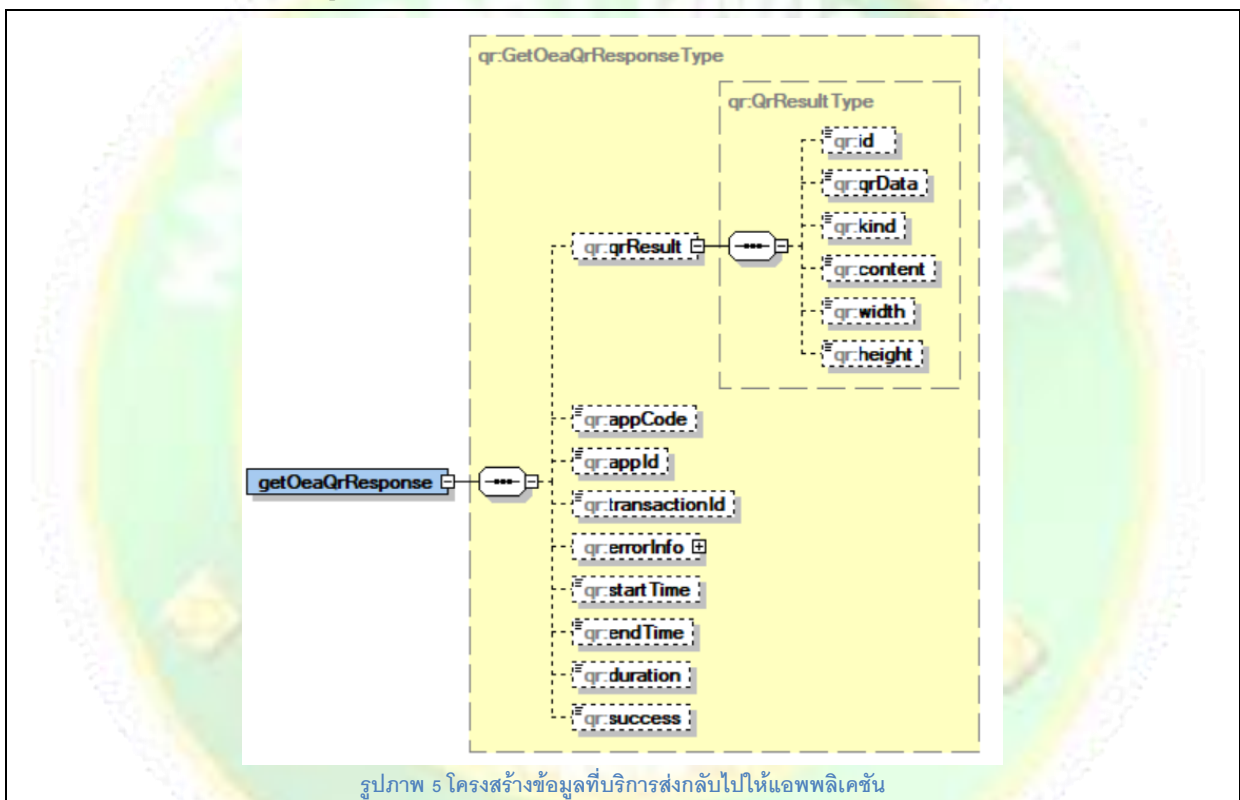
qr:GetOeaQrResponseType

qr:QrResultType

qr:id

qr:qrData

qr:kind

qr:content

qr:width

qr:height

qr:qrResult

qr:appCode

qr:appId

getOeaQrResponse

qr:transactionId

qr:errorInfo

qr:startTime

qr:endTime

qr:duration

qr:success

รูปภาพ 5 โครงสร้างข้อมูลที่บริการส่งกลับไปให้แอพพลิเคชัน